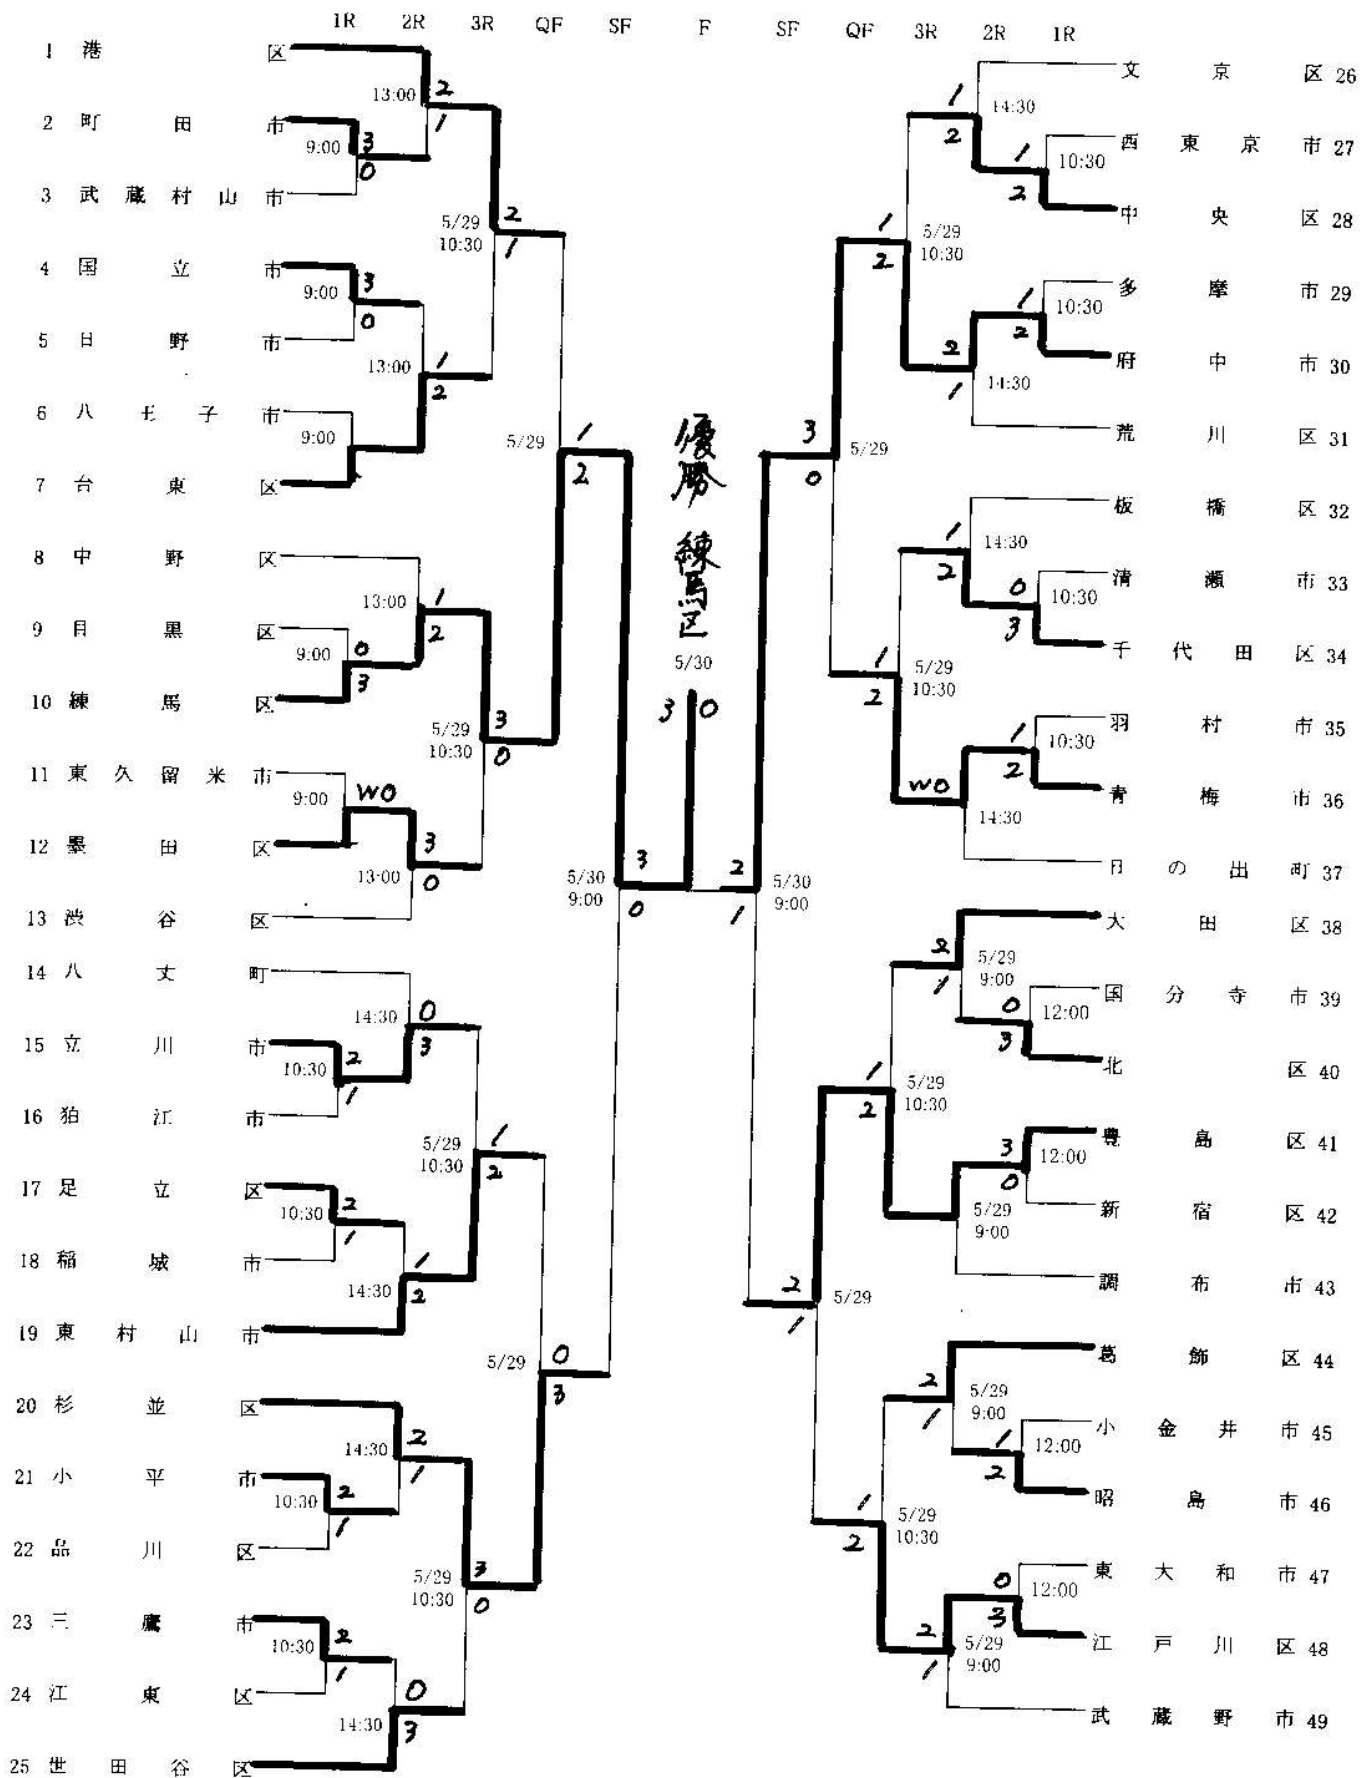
1R 2R 3R QF SF F SF QF 3R 2R 1R

1 港 区
2 町田 市
3 武蔵村山 市
4 国立 市
5 日野 市
6 八王子 市
7 台東 区
8 中野 区
9 目黒 区
10 練馬 区
11 東久留米 市
12 墨田 区
13 渋谷 区
14 八丈 町
15 立川 市
16 狛江 市
17 足立 区
18 稲城 市
19 東村山 市
20 杉並 区
21 小平 市
22 品川 区
23 三鷹 市
24 江東 区
25 世田谷 区

9:00 3 0
13:00 2 1
9:00 3 0
13:00 1 2
9:00
5/29 10:30 2 1
13:00 1 2
9:00 0 3
5/29 10:30 3 0
9:00 WO
13:00 3 0
5/29 1 2
14:30 0 3
10:30 2 1
5/29 10:30 1 2
10:30 2 1
14:30 1 2
5/29 0 3
14:30 2 1
10:30 2 1
5/29 10:30 3 0
10:30 2 1
14:30 0 3
5/30 9:00 3 0

優勝 練馬区
5/30
3 0

5/30 9:00 2 1

文京 区 26
西東京 市 27
中央 区 28
多摩 市 29
府中 市 30
荒川 区 31
板橋 区 32
清瀬 市 33
千代田 区 34
羽村 市 35
青梅 市 36
日の出 町 37
大田 区 38
国分寺 市 39
北 区 40
豊島 区 41
新宿 区 42
調布 市 43
葛飾 区 44
小金井 市 45
昭島 市 46
東大和 市 47
江戸川 区 48
武蔵野 市 49

14:30 1 2
10:30 1 2
5/29 10:30 1 2
10:30 1 2
14:30 2 1
5/29 3 0
14:30 1 2
10:30 0 3
5/29 10:30 1 2
10:30 1 2
14:30 WO
5/29 9:00 2 1
12:00 0 3
5/29 10:30 1 2
12:00 3 0
5/29 9:00
5/29 2 1
5/29 9:00 2 1
12:00 1 2
5/29 10:30 1 2
12:00 0 3
5/29 9:00 2 1